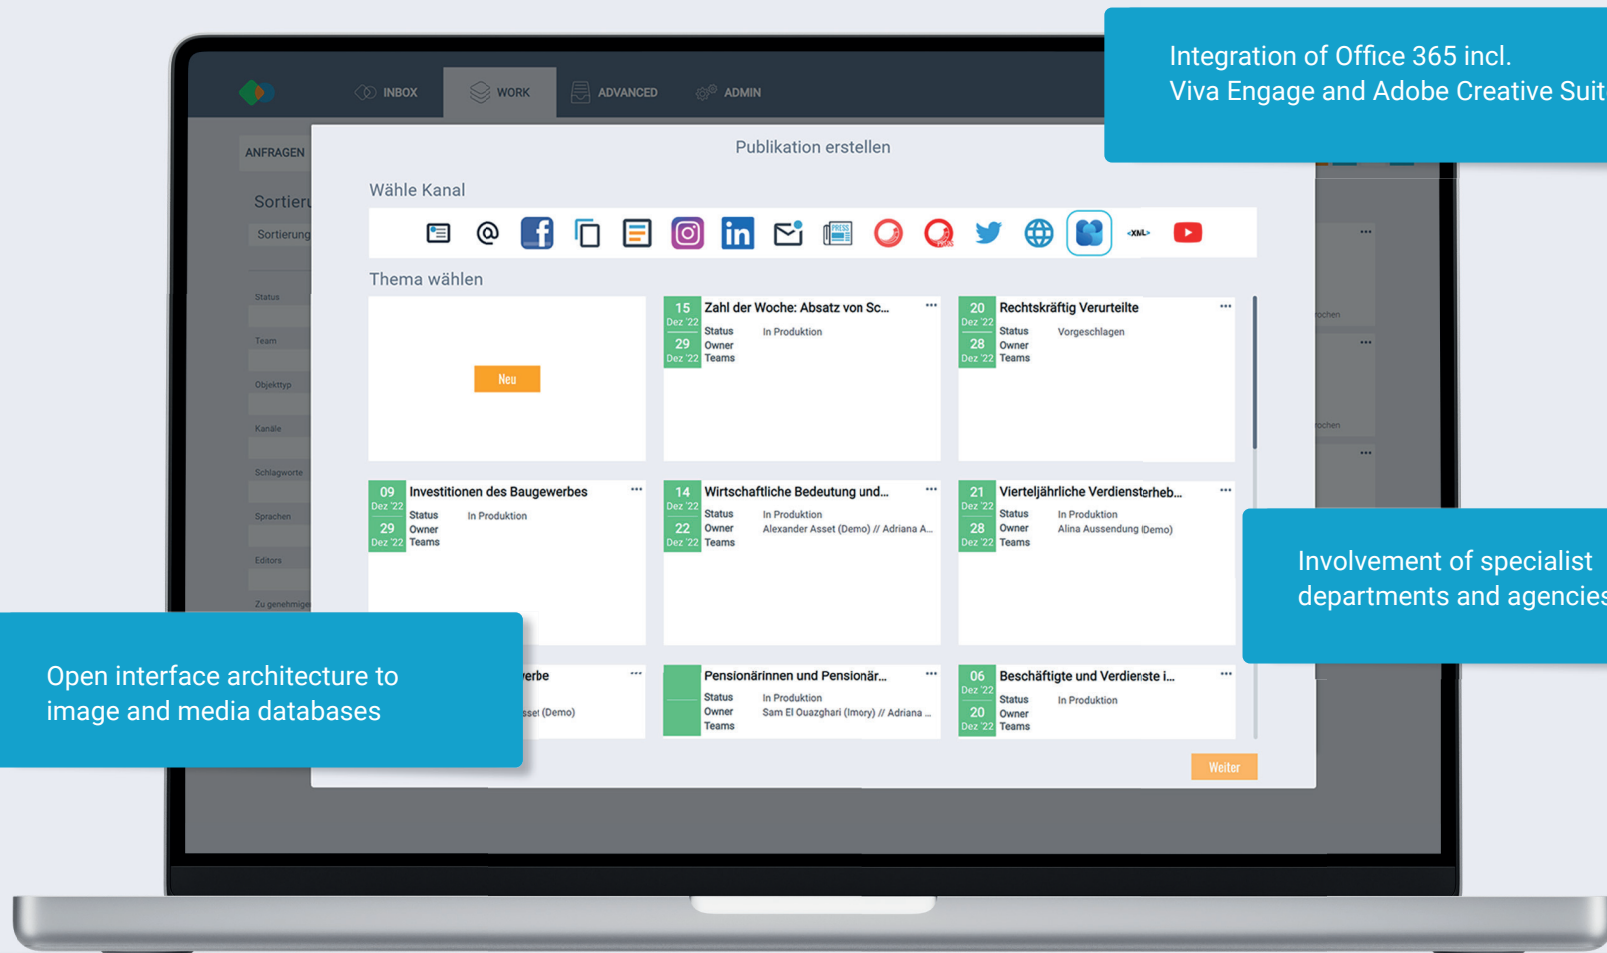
INBOX WORK ADVANCED ADMIN

Integration of Office 365 incl. Viva Engage and Adobe Creative Suit

ANFRAGEN

Sortieru

Sortierung

Status

Team

Objekttyp

Kanäle

Schlagworte

Sprachen

Editors

Zu genehmige

Publikation erstellen

Wähle Kanal

PRESS

XML

Thema wählen

Neu

15 Dez '22 29 Dez '22
Zahl der Woche: Absatz von Sc...
Status In Produktion
Owner
Teams

20 Dez '22 28 Dez '22
Rechtskräftig Verurteilte
Status Vorgeschlagen
Owner
Teams

09 Dez '22 29 Dez '22
Investitionen des Baugewerbes
Status In Produktion
Owner
Teams

14 Dez '22 22 Dez '22
Wirtschaftliche Bedeutung und...
Status In Produktion
Owner Alexander Asset (Demo) // Adriana A...
Teams

21 Dez '22 28 Dez '22
Vierteljährliche Verdiensterheb...
Status In Produktion
Owner Alina Aussendung (Demo)
Teams

Involvement of specialist departments and agencies

Open interface architecture to image and media databases

erbe
sset (Demo)

Pensionärinnen und Pensionär...
Status In Produktion
Owner Sam El Ouazghari (Imory) // Adriana ...
Teams

06 Dez '22 20 Dez '22
Beschäftigte und Verdienste i...
Status In Produktion
Owner
Teams

Weiter

chen
chen